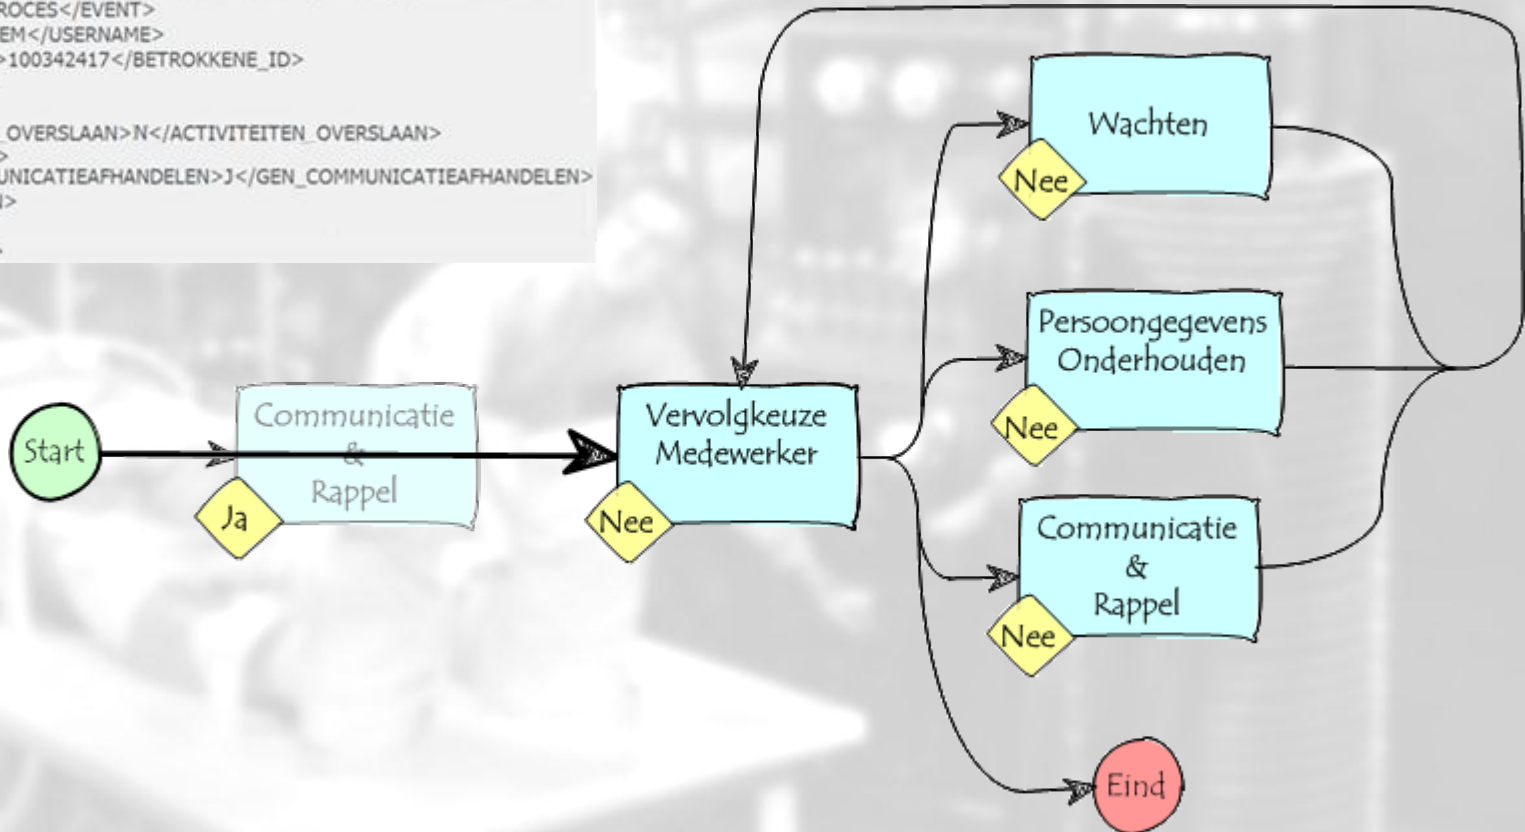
ROCES</EVENT>
EM</USERNAME>
>100342417</BETROKKENE_ID>

_OVERSLAAN>N</ACTIVITEITEN_OVERSLAAN>
>
UNICATIEAFHANDELEN>J</GEN_COMMUNICATIEAFHANDELEN>
I>

Start

Communicatie
&
Rappel

Ja

Vervolgkeuze
Medewerker

Nee

Wachten

Nee

Persoongegevens
Onderhouden

Nee

Communicatie
&
Rappel

Nee

Eind